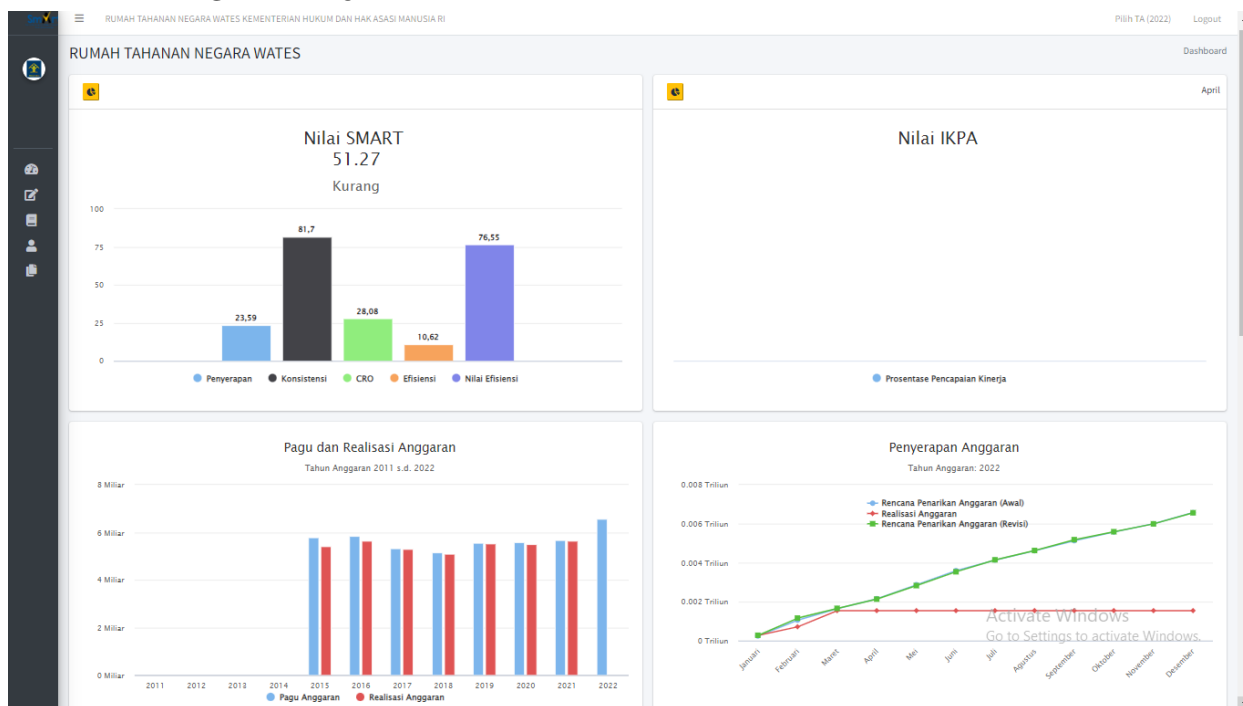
RUMAH TAHANAN NEGARA WATES KEMENTERIAN HUKUM DAN HAK ASASI MANUSIA RI

Pilih TA (2022) Logout

RUMAH TAHANAN NEGARA WATES

Dashboard

Nilai SMART
51.27
Kurang

100
75
50
25
0

23,59
81,7
28,08
10,62
76,55

Penyerapan Konsistensi CRO Efisiensi Nilai Efisiensi

April

Nilai IKPA

Prosentase Pencapaian Kinerja

Pagu dan Realisasi Anggaran
Tahun Anggaran 2011 s.d. 2022

8 Miliar
6 Miliar
4 Miliar
2 Miliar
0 Miliar

2011 2012 2013 2014 2015 2016 2017 2018 2019 2020 2021 2022

Pagu Anggaran Realisasi Anggaran

Penyerapan Anggaran
Tahun Anggaran: 2022

0.008 Triliun
0.006 Triliun
0.004 Triliun
0.002 Triliun
0 Triliun

Rencana Penarikan Anggaran (Awal)
Realisasi Anggaran
Rencana Penarikan Anggaran (Revisi)

Januari Februari Maret April Mei Juni Juli Agustus September Oktober November Desember

Activate Windows
Go to Settings to activate Windows.